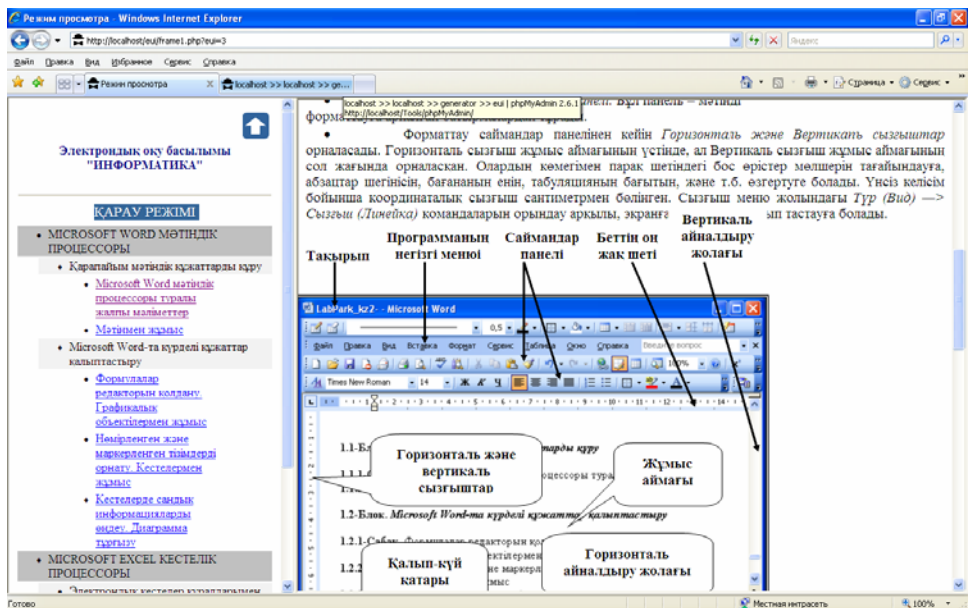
Режим просмотра - Windows Internet Explorer

http://localhost/eui/frame1.php?eui=3

Яндекс

Файл Правка Вид Избранное Сервис Справка

Режим просмотра

localhost >> localhost >> ge...

Страница Сервис

localhost >> localhost >> generator >> eui | phpMyAdmin 2.6.1
http://localhost/Tools/phpMyAdmin/

панелі. Бұл панель – мәтінді форматтау

Форматтау саймандар панелінен кейін Горизонталь және Вертикаль сызғыштар орналасады. Горизонталь сызғыш жұмыс аймағының үстінде, ал Вертикаль сызғыш жұмыс аймағының сол жағында орналасқан. Олардың көмегімен парақ шетіндегі бос өрістер мөлшерін тағайындауға, абзацтар шегінісін, бағананың енін, табуляцияның бағытын, және т.б. өзгертуге болады. Үнсіз келісім бойынша координаталық сызғыш сантиметрмен бөлінген. Сызғыш меню жолындағы Түр (Вид) —> Сызғыш (Линейка) командаларын орындау арқылы, экранға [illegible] ып тастауға болады.

Электрондық оқу басылымы "ИНФОРМАТИКА"

ҚАРАУ РЕЖИМІ

MICROSOFT WORD МӘТІНДІК ПРОЦЕССОРЫ

Қарапайым мәтіндік құжаттарды құру

Microsoft Word мәтіндік процессоры туралы жалпы мәліметтер

Мәтінмен жұмыс

Microsoft Word-та күрделі құжаттар қалыптастыру

Формулалар редакторын қолдану. Графикалық объектілермен жұмыс

Нөмірленген және маркерленген тізімдерді орнату. Кестелермен жұмыс

Кестелерде сандық информацияларды өңдеу. Диаграмма тұрғызу

MICROSOFT EXCEL КЕСТЕЛІК ПРОЦЕССОРЫ

Тақырып

Программаның негізгі менюі

Саймандар панелі

Беттің оң жақ шеті

Вертикаль айналдыру жолағы

LabPark_kz2- - Microsoft Word

Файл Правка Вид Вставка Формат Сервис Таблица Окно Справка

Times New Roman 14

1.1-Бл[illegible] ттарды құру

1.1.1 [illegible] процессоры тура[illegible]

Горизонталь және вертикаль сызғыштар

Жұмыс аймағы

1.2-Блок. Microsoft Word-та күрделі құжаттар қалыптастыру

1.2.1-Сабақ. Формулалар редакторын қо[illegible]

Қалып-күй қатары

Горизонталь айналдыру жолағы

Готово

Местная интрасеть

100%